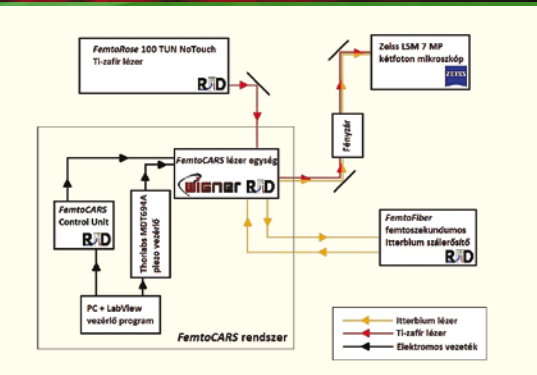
FemtoRose 100 TUN NoTouch
Ti-zafír lézer
R&D

Zeiss LSM 7 MP
kétfoton mikroszkóp
ZEISS

Fényzár

FemtoCARS lézer egység
Wigner R&D

FemtoCARS
Control Unit
R&D

Thorlabs MDT694A
piezo vezérlő

FemtoFiber
femtoszekundumos
Itterbium szálerősítő
R&D

PC + LabView
vezérlő program

FemtoCARS rendszer

Itterbium lézer
Ti-zafír lézer
Elektromos vezeték